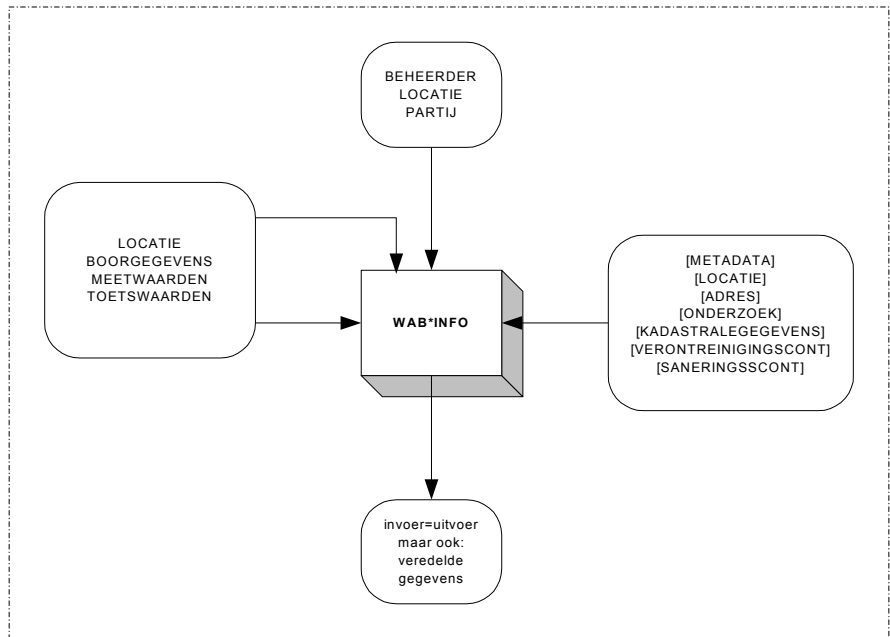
BEHEERDER
LOCATIE
PARTIJ

LOCATIE
BOORGEGEVENS
MEETWAARDEN
TOETSWAARDEN

WAB*INFO

[METADATA]
[LOCATIE]
[ADRES]
[ONDERZOEK]
[KADASTRALEGEGEVENS]
[VERONTREINIGINGSCONT]
[SANERINGSSCONT]

invoer=uitvoer
maar ook:
veredelde
gegevens